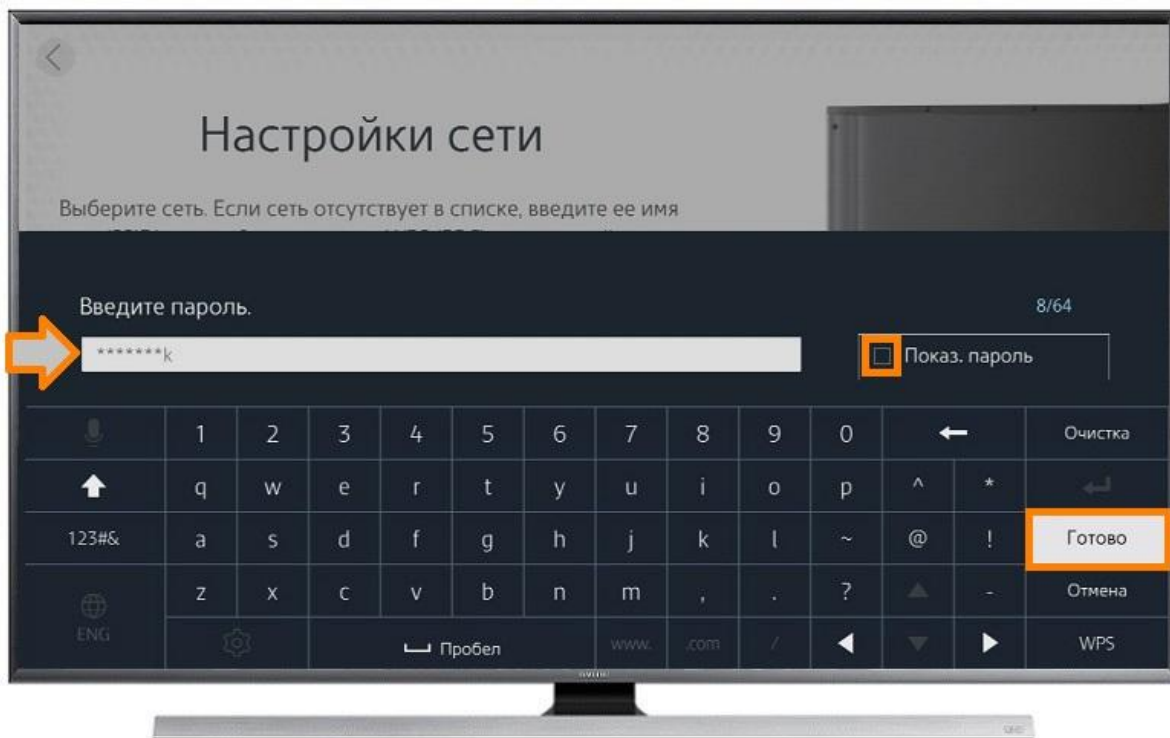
Настройки сети

Выберите сеть. Если сеть отсутствует в списке, введите ее имя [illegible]

Введите пароль.

8/64

*******k

Показ. пароль

| | 1 | 2 | 3 | 4 | 5 | 6 | 7 | 8 | 9 | 0 | ← | | Очистка |
|---|---|---|---|---|---|---|---|---|---|---|---|---|---|
| ⇧ | q | w | e | r | t | y | u | i | o | p | ^ | * | ↵ |
| 123#& | a | s | d | f | g | h | j | k | l | ~ | @ | ! | Готово |
| | z | x | c | v | b | n | m | , | . | ? | ▲ | - | Отмена |
| ENG | | | Пробел | | | | www. | .com | / | ◀ | ▼ | ▶ | WPS |